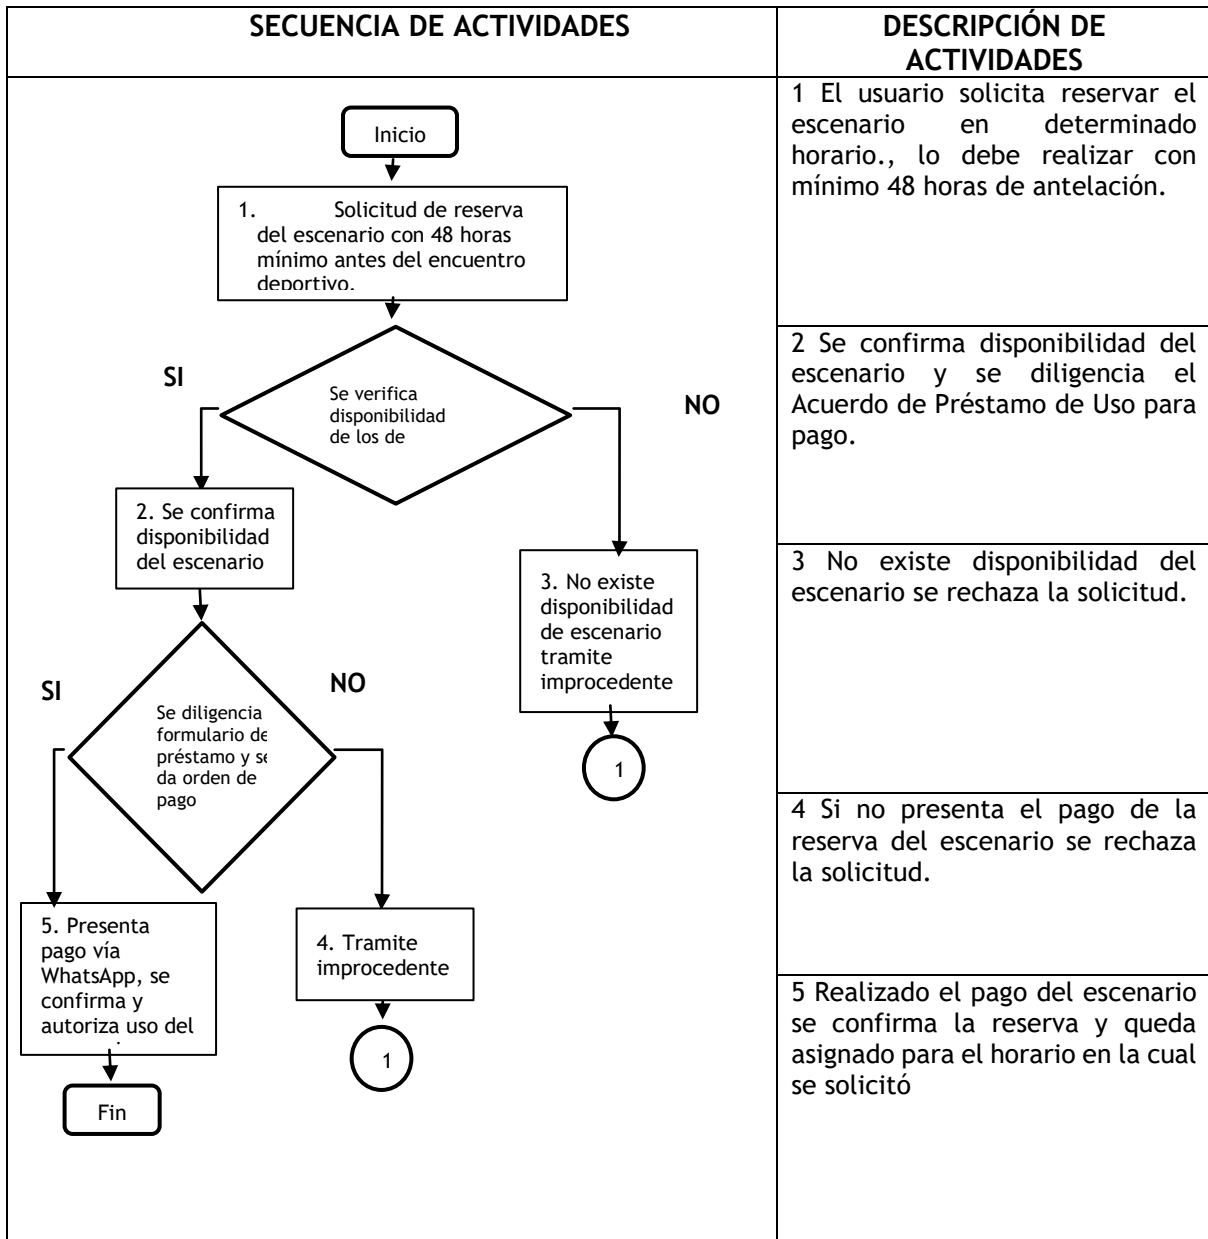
| SECUENCIA DE ACTIVIDADES | DESCRIPCIÓN DE ACTIVIDADES |
|---|---|
| Inicio<br>1. Solicitud de reserva del escenario con 48 horas mínimo antes del encuentro deportivo. | 1 El usuario solicita reservar el escenario en determinado horario., lo debe realizar con mínimo 48 horas de antelación. |
| SI<br>Se verifica disponibilidad de los de<br>NO<br>2. Se confirma disponibilidad del escenario | 2 Se confirma disponibilidad del escenario y se diligencia el Acuerdo de Préstamo de Uso para pago. |
| 3. No existe disponibilidad de escenario tramite improcedente<br>1 | 3 No existe disponibilidad del escenario se rechaza la solicitud. |
| SI<br>Se diligencia formulario de préstamo y se da orden de pago<br>NO | 4 Si no presenta el pago de la reserva del escenario se rechaza la solicitud. |
| 5. Presenta pago vía WhatsApp, se confirma y autoriza uso del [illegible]<br>Fin<br>4. Tramite improcedente<br>1 | 5 Realizado el pago del escenario se confirma la reserva y queda asignado para el horario en la cual se solicitó |